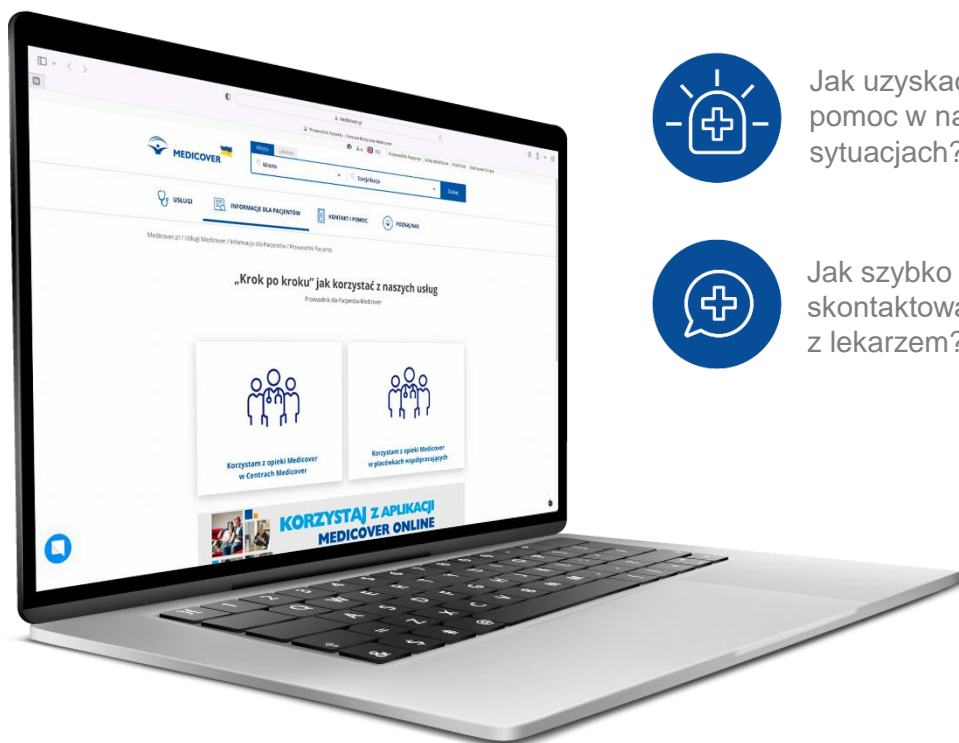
medicover.pl

Przewodnik Pacjenta - Centrum Medyczne Medicover

MEDICOVER

Lekarz

Miasto

Specjalizacja

Szukaj

Przewodnik Pacjenta

Sklep Medicover

Kontakt

Medicover Online

USŁUGI

INFORMACJE DLA PACJENTÓW

KONTAKT I POMOC

POZNAJ NAS

Medicover.pl / Usługi Medicover / Informacje dla Pacjentów / Przewodnik Pacjenta

„Krok po kroku" jak korzystać z naszych usług

Przewodnik dla Pacjentów Medicover

Korzystam z opieki Medicover w Centrach Medicover

Korzystam z opieki Medicover w placówkach współpracujących

KORZYSTAJ Z APLIKACJI MEDICOVER ONLINE

Jak uzyskać pomoc w na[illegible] sytuacjach?

Jak szybko skontaktowa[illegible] z lekarzem?